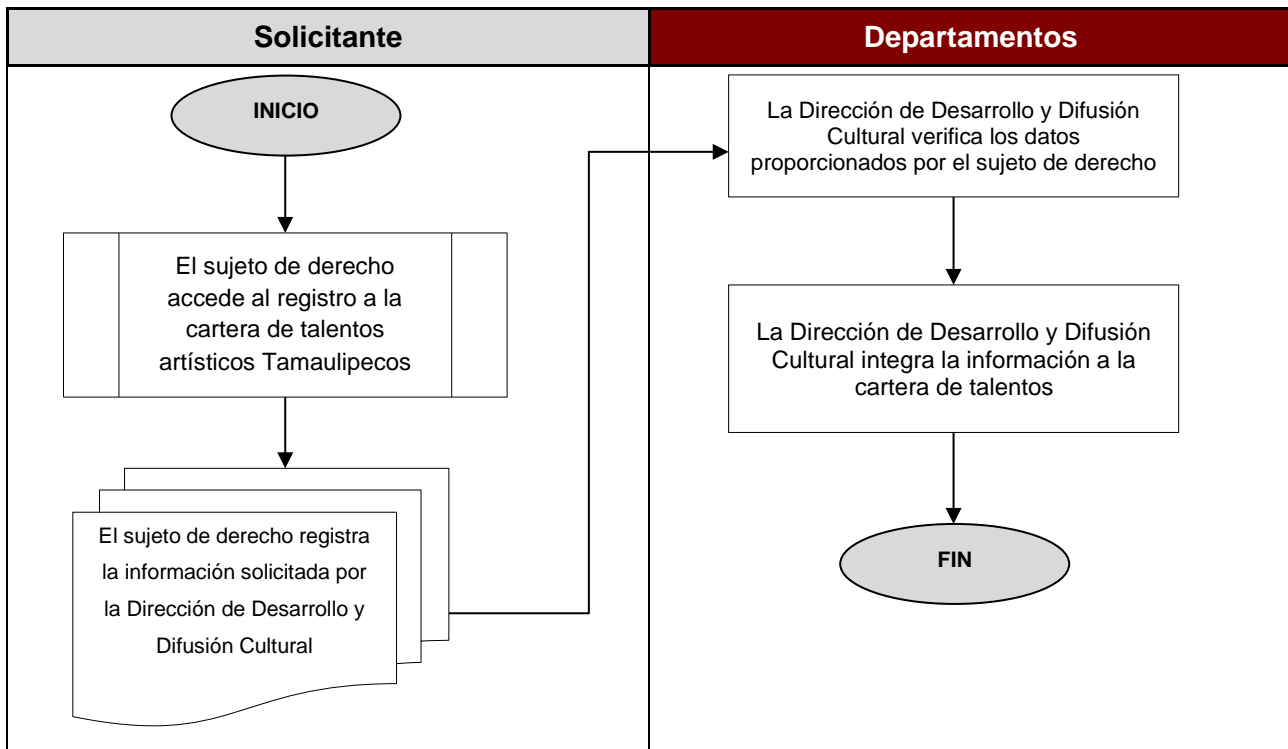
Solicitante

Departamentos

INICIO

El sujeto de derecho accede al registro a la cartera de talentos artísticos Tamaulipecos

El sujeto de derecho registra la información solicitada por la Dirección de Desarrollo y Difusión Cultural

La Dirección de Desarrollo y Difusión Cultural verifica los datos proporcionados por el sujeto de derecho

La Dirección de Desarrollo y Difusión Cultural integra la información a la cartera de talentos

FIN